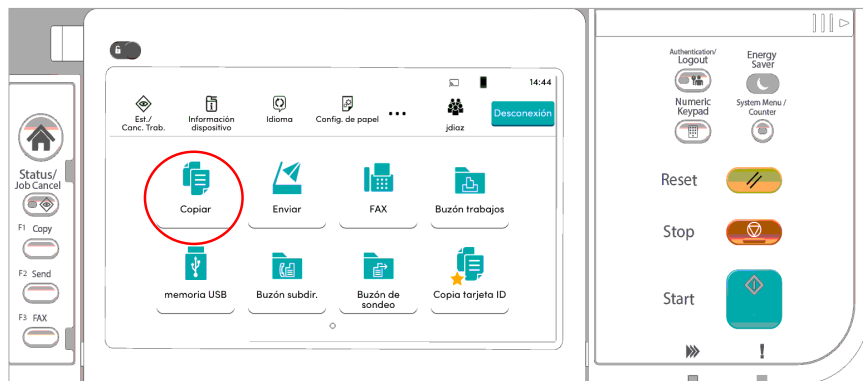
Status/ Job Cancel

F1 Copy

F2 Send

F3 FAX

14:44

Est./ Canc. Trab.

Información dispositivo

Idioma

Config. de papel

...

jdiaz

Desconexión

Copiar

Enviar

FAX

Buzón trabajos

memoria USB

Buzón subdir.

Buzón de sondeo

Copia tarjeta ID

Authentication/ Logout

Energy Saver

Numeric Keypad

System Menu / Counter

Reset

Stop

Start

!